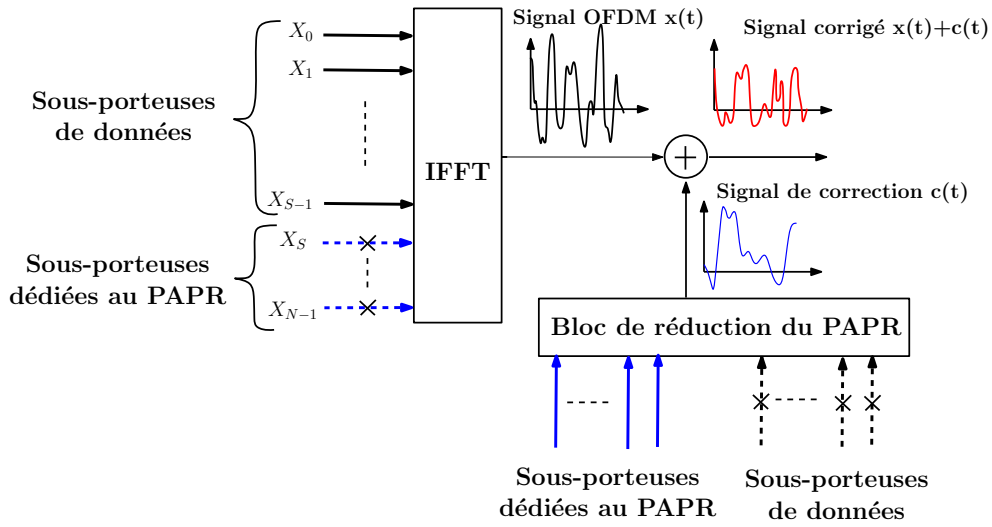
Sous-porteuses de données

$X_0$

$X_1$

$X_{S-1}$

Sous-porteuses dédiées au PAPR

$X_S$

$X_{N-1}$

IFFT

Signal OFDM x(t)

Signal corrigé x(t)+c(t)

$+$

Signal de correction c(t)

Bloc de réduction du PAPR

Sous-porteuses dédiées au PAPR

Sous-porteuses de données